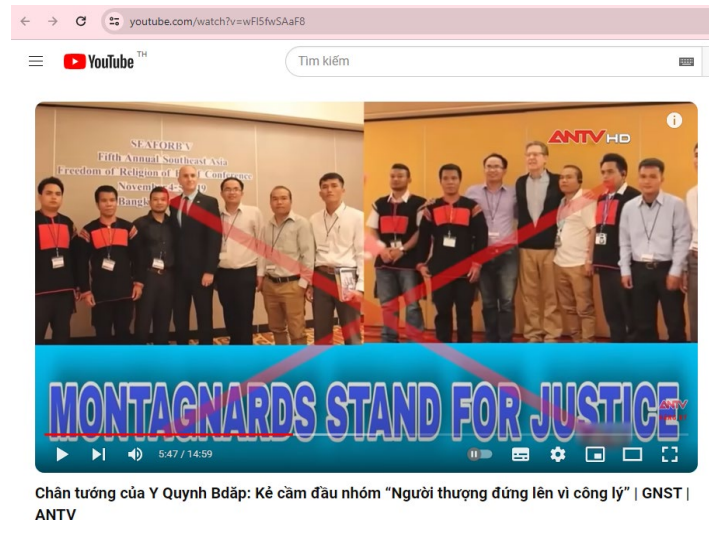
youtube.com/watch?v=wFI5fwSAaF8

YouTube TH

Tìm kiếm

SEAFORB V
Fifth Annual Southeast Asia
Freedom of Religion of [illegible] Conference
November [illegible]
Bangk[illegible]

ANTV HD

MONTAGNARDS STAND FOR JUSTICE

ANTV

5:47 / 14:59

Chân tướng của Y Quynh Bdăp: Kẻ cầm đầu nhóm "Người thượng đứng lên vì công lý" | GNST | ANTV